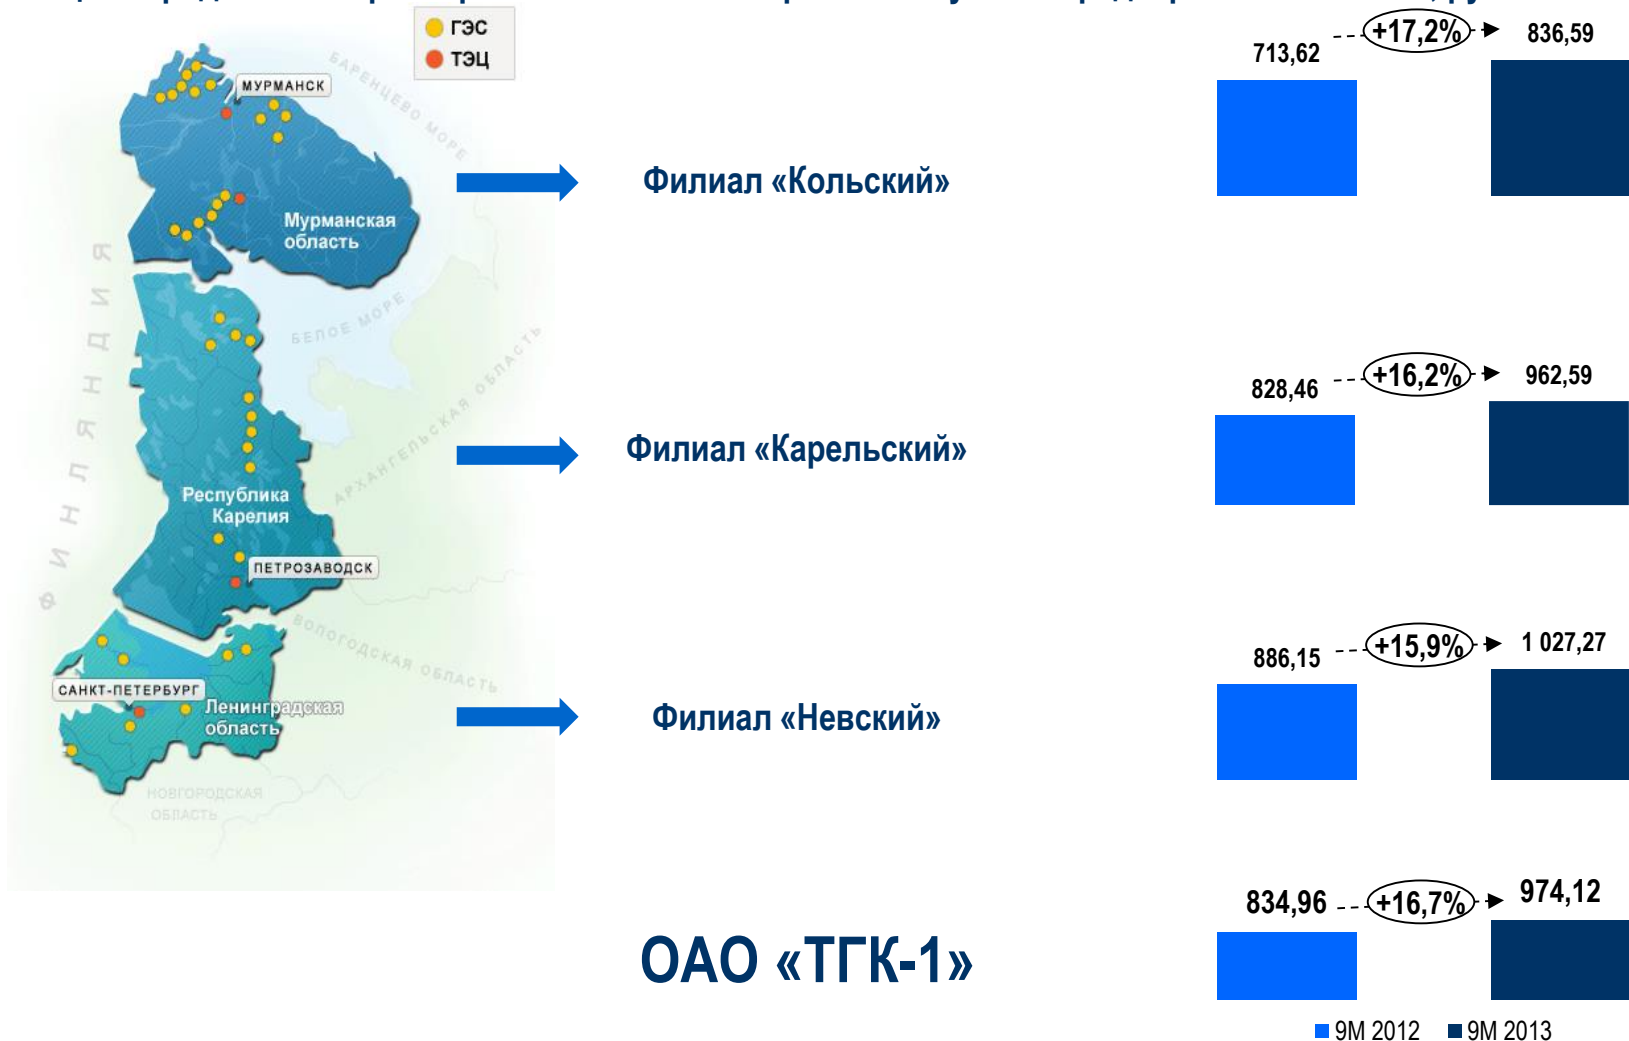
ГЭС
ТЭЦ

МУРМАНСК
БАРЕНЦЕВО МОРЕ
Мурманская область
БЕЛОЕ МОРЕ
ФИНЛЯНДИЯ
АРХАНГЕЛЬСКАЯ ОБЛАСТЬ
Республика Карелия
ПЕТРОЗАВОДСК
ВОЛОГОДСКАЯ ОБЛАСТЬ
САНКТ-ПЕТЕРБУРГ
Ленинградская область
НОВГОРОДСКАЯ ОБЛАСТЬ

Филиал «Кольский»

713,62 +17,2% 836,59

Филиал «Карельский»

828,46 +16,2% 962,59

Филиал «Невский»

886,15 +15,9% 1 027,27

ОАО «ТГК-1»

834,96 +16,7% 974,12

9M 2012 9M 2013